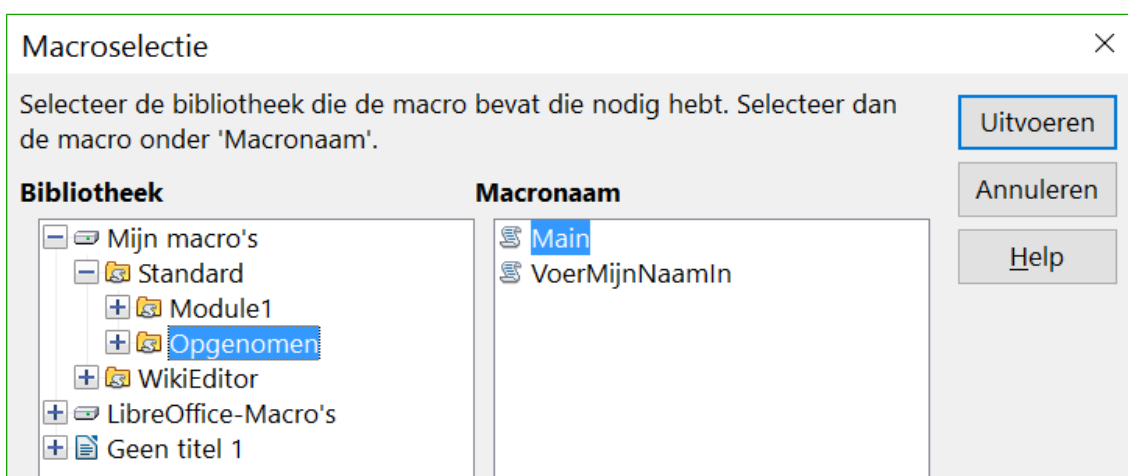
Macroselectie

×

Selecteer de bibliotheek die de macro bevat die nodig hebt. Selecteer dan de macro onder 'Macronaam'.

Uitvoeren

Annuleren

Help

Bibliotheek

Mijn macro's
Standard
Module1
Opgenomen
WikiEditor
LibreOffice-Macro's
Geen titel 1

Macronaam

Main
VoerMijnNaamIn